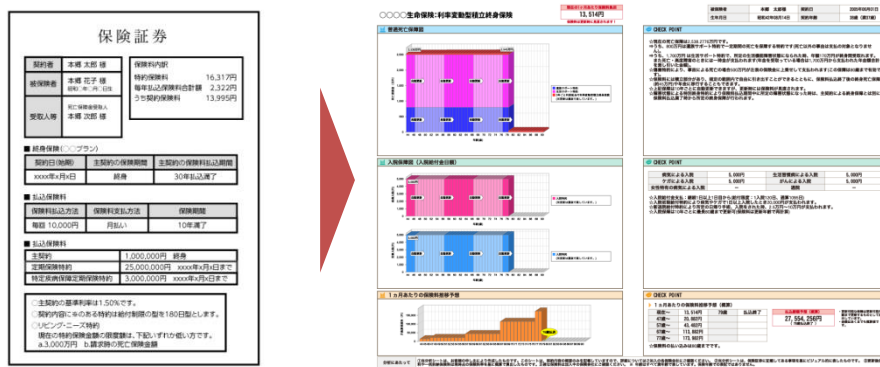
保険証券

| 契約者 | 本郷 太郎 様 |
|---|---|
| 被保険者 | 本郷 花子 様 昭和〇年〇月〇日生 |
| 受取人等 | 死亡保険金受取人 本郷 次郎 様 |

保険料内訳
特約保険料 16,317円
毎年払込保険料合計額 2,322円
うち契約保険料 13,995円

■ 終身保険（〇〇プラン）

| 契約日（始期） | 主契約の保険期間 | 主契約の保険料払込期間 |
|---|---|---|
| xxxx年x月x日 | 終身 | 30年払込満了 |

■ 払込保険料

| 保険料払込方法 | 保険料支払方法 | 保険期間 |
|---|---|---|
| 毎月 10,000円 | 月払い | 10年満了 |

■ 払込保険料

| 主契約 | 1,000,000円 終身 |
|---|---|
| 定期保険特約 | 25,000,000円 xxxx年x月x日まで |
| 特定疾病保障定期保険特約 | 3,000,000円 xxxx年x月x日まで |

○主契約の基準利率は1.50%です。
○契約内容に※のある特約は給付制限の型を180日型とします。
○リビング・ニーズ特約
現在の特約保険金額の限度額は、下記いずれか低い方です。
a.3,000万円 b.請求時の死亡保険金額

〇〇〇〇生命保険:利率変動型積立終身保険

13,514円

普通死亡保障額

CHECK POINT

入院保障額（入院給付金日額）

CHECK POINT

１ヵ月あたりの保険料推移予想

CHECK POINT

27,554,358円